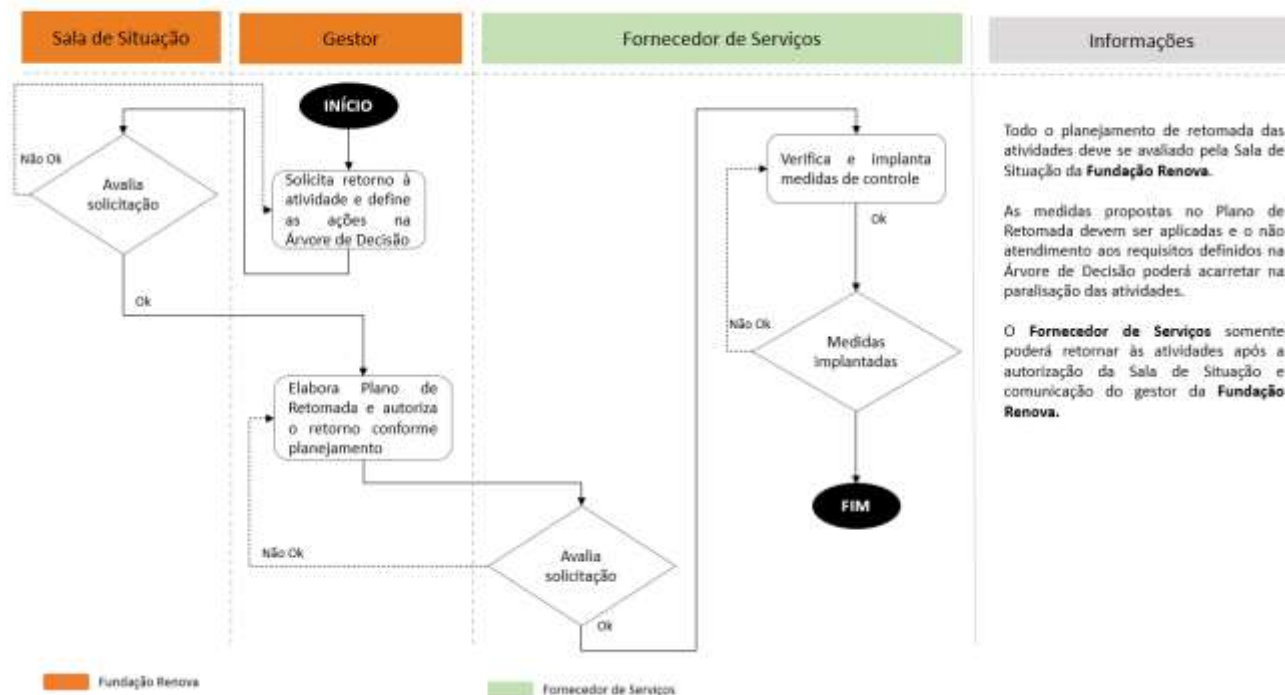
Sala de Situação

Gestor

Fornecedor de Serviços

Informações

INÍCIO

Não Ok

Avalia solicitação

Solicita retorno à atividade e define as ações na Árvore de Decisão

Ok

Elabora Plano de Retomada e autoriza o retorno conforme planejamento

Não Ok

Avalia solicitação

Ok

Verifica e Implanta medidas de controle

Ok

Não Ok

Medidas implantadas

FIM

Todo o planejamento de retomada das atividades deve se avaliado pela Sala de Situação da **Fundação Renova**.

As medidas propostas no Plano de Retomada devem ser aplicadas e o não atendimento aos requisitos definidos na Árvore de Decisão poderá acarretar na paralisação das atividades.

O **Fornecedor de Serviços** somente poderá retornar às atividades após a autorização da Sala de Situação e comunicação do gestor da **Fundação Renova.**

Fundação Renova

Fornecedor de Serviços